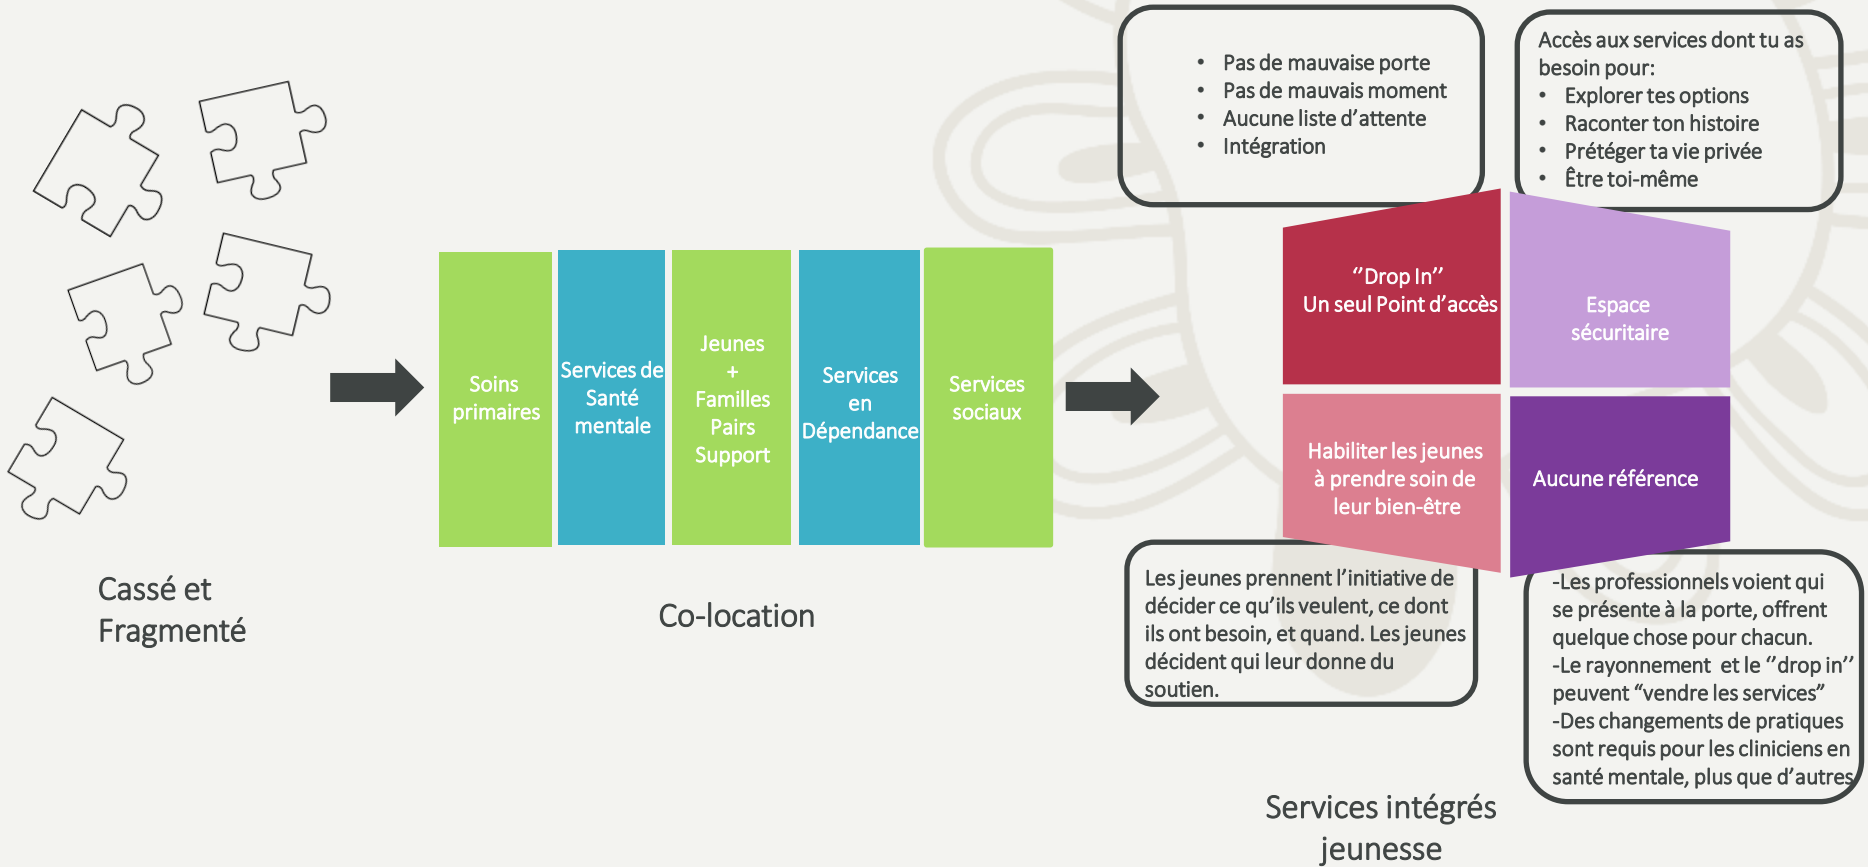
Cassé et Fragmenté

Soins primaires

Services de Santé mentale

Jeunes + Familles Pairs Support

Services en Dépendance

Services sociaux

Co-location

• Pas de mauvaise porte
• Pas de mauvais moment
• Aucune liste d’attente
• Intégration

Accès aux services dont tu as besoin pour:
• Explorer tes options
• Raconter ton histoire
• Prétéger ta vie privée
• Être toi-même

“Drop In” Un seul Point d’accès

Espace sécuritaire

Habiliter les jeunes à prendre soin de leur bien-être

Aucune référence

Les jeunes prennent l’initiative de décider ce qu’ils veulent, ce dont ils ont besoin, et quand. Les jeunes décident qui leur donne du soutien.

-Les professionnels voient qui se présente à la porte, offrent quelque chose pour chacun.
-Le rayonnement et le ”drop in” peuvent “vendre les services”
-Des changements de pratiques sont requis pour les cliniciens en santé mentale, plus que d’autres

Services intégrés jeunesse